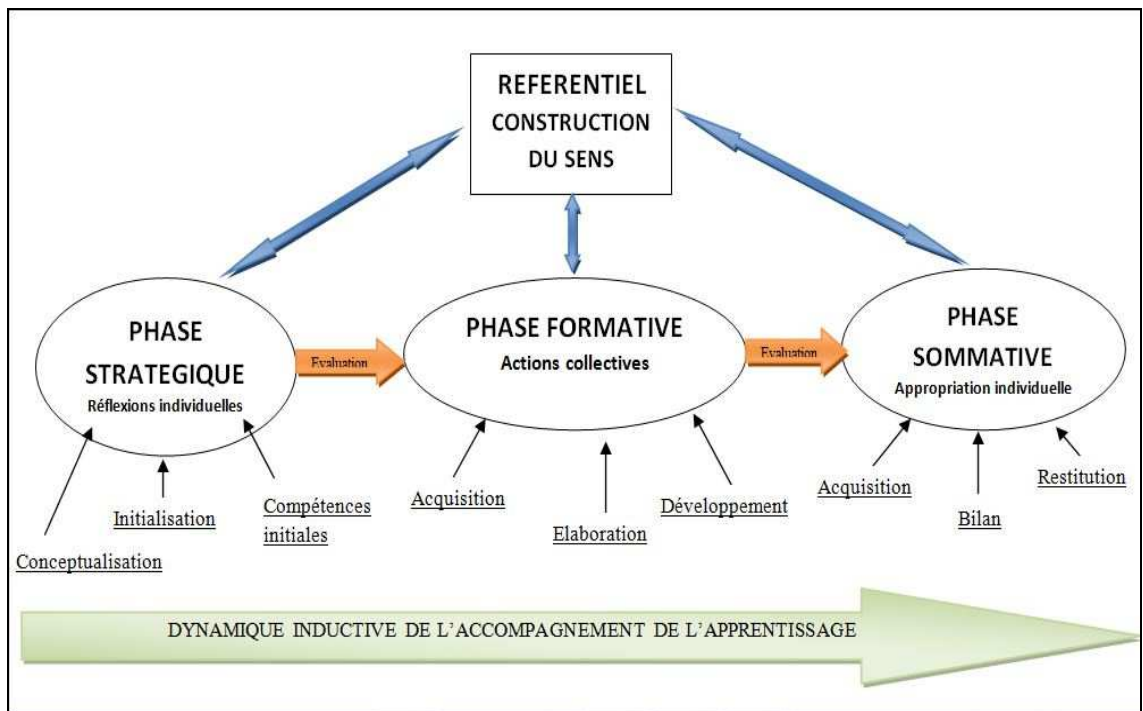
REFERENTIEL
CONSTRUCTION
DU SENS

PHASE
STRATEGIQUE
Réflexions individuelles

Evaluation

PHASE FORMATIVE
Actions collectives

Evaluation

PHASE
SOMMATIVE
Appropriation individuelle

Conceptualisation

Initialisation

Compétences initiales

Acquisition

Elaboration

Développement

Acquisition

Bilan

Restitution

DYNAMIQUE INDUCTIVE DE L'ACCOMPAGNEMENT DE L'APPRENTISSAGE